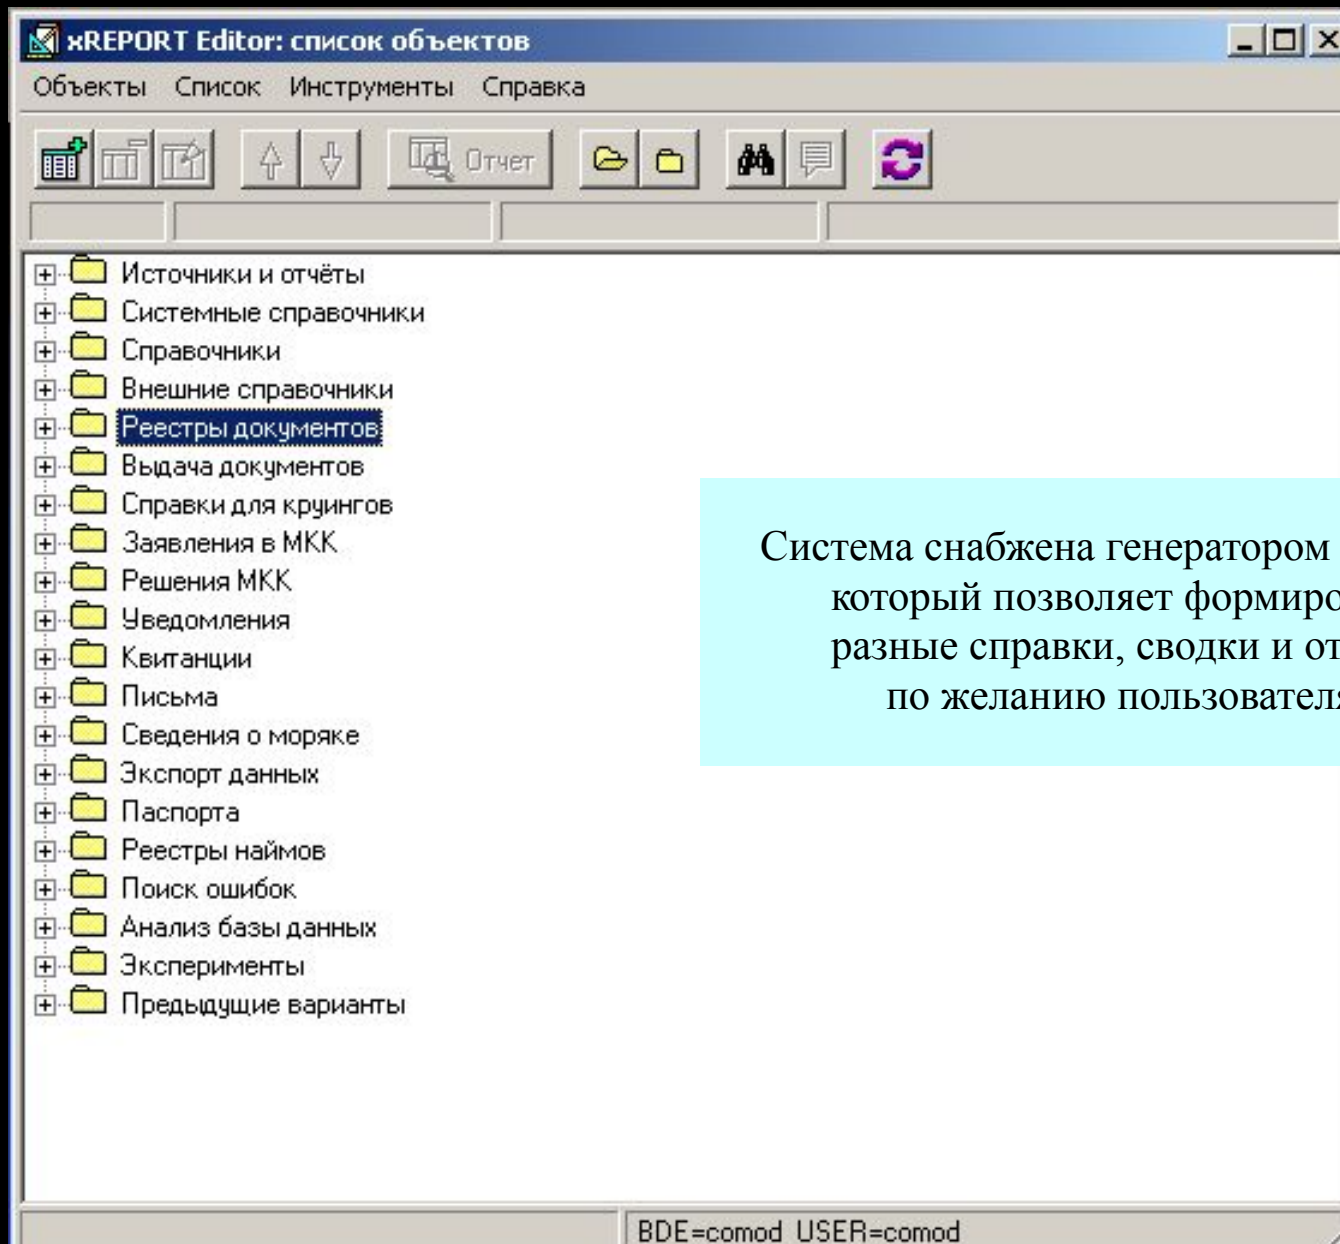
xREPORT Editor: список объектов

Объекты Список Инструменты Справка

Отчет

Источники и отчёты
Системные справочники
Справочники
Внешние справочники
Реестры документов
Выдача документов
Справки для крюингов
Заявления в МКК
Решения МКК
Уведомления
Квитанции
Письма
Сведения о моряке
Экспорт данных
Паспорта
Реестры наймов
Поиск ошибок
Анализ базы данных
Эксперименты
Предыдущие варианты

Система снабжена генератором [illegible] который позволяет формиро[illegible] разные справки, сводки и от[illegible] по желанию пользовател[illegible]

BDE=comod USER=comod